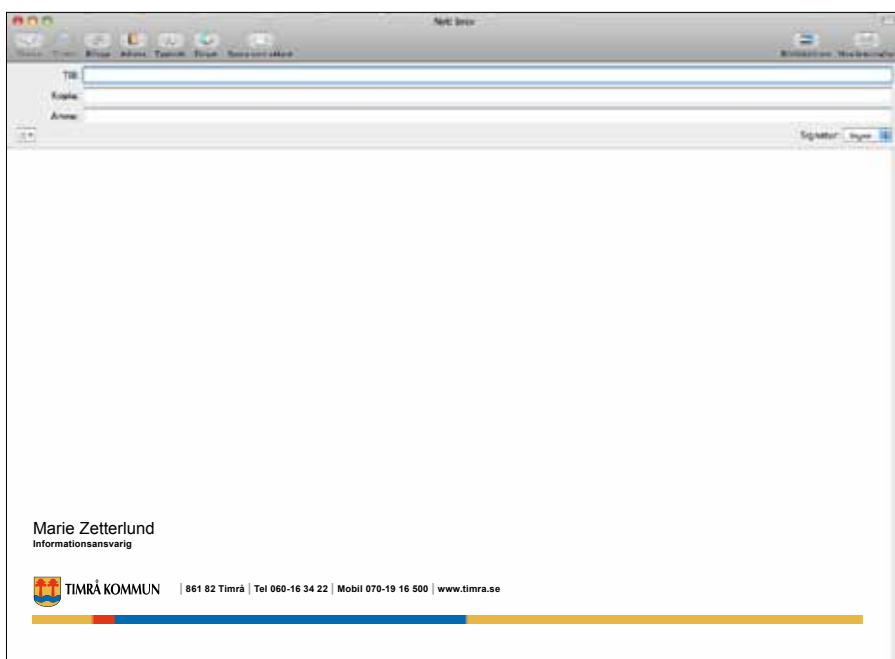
Nytt brev

Skicka Chatt Bifoga Adress Typsnitt Färger Spara som utkast

Bildblädderare Visa brevmallar

Till:

Kopia:

Ämne:

Signatur: Ingen

Marie Zetterlund
Informationsansvarig

TIMRÅ KOMMUN | 861 82 Timrå | Tel 060-16 34 22 | Mobil 070-19 16 500 | www.timra.se